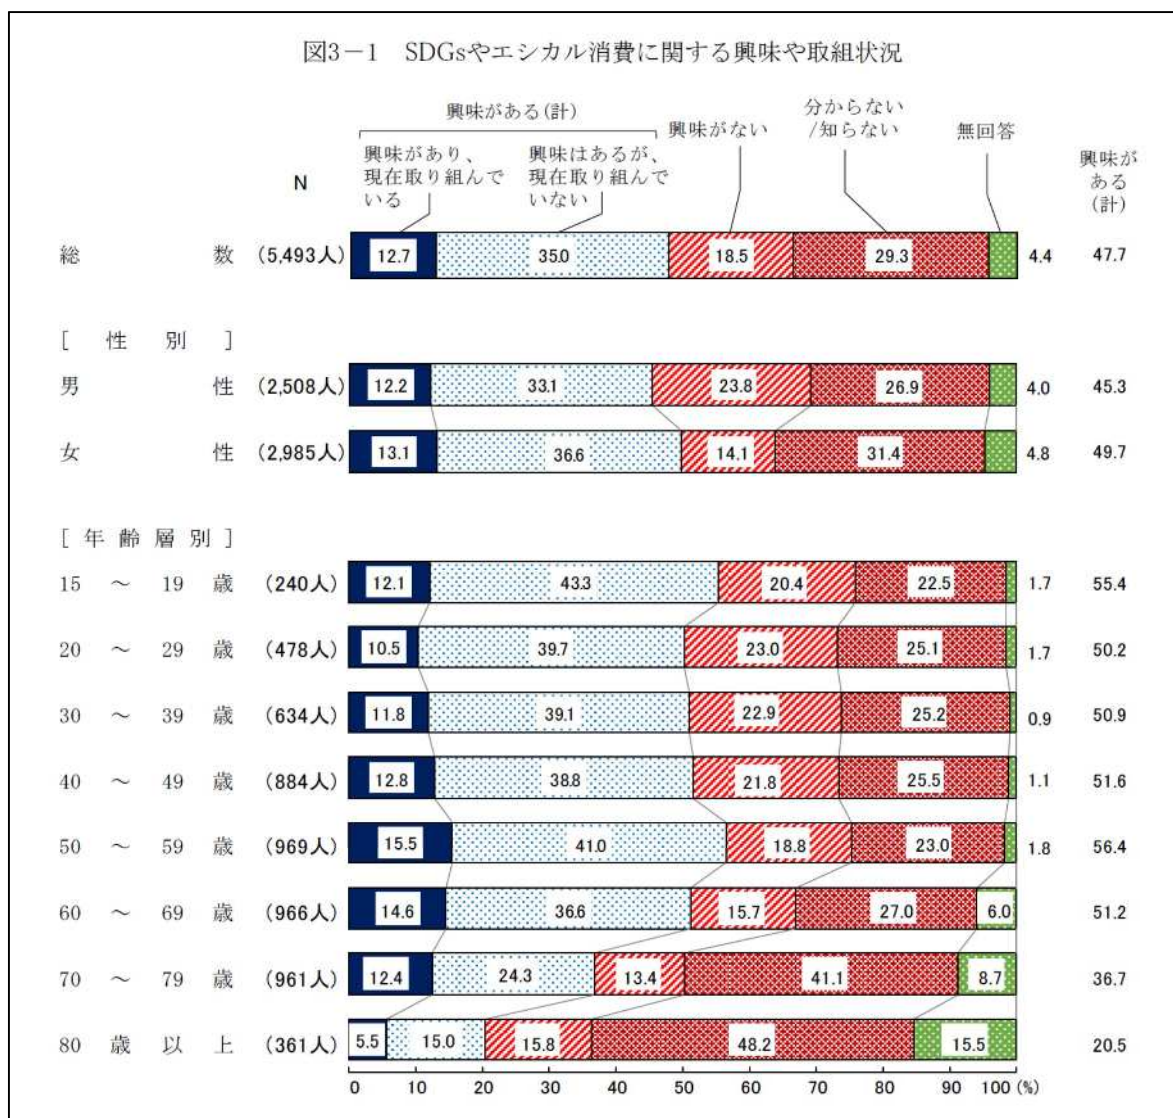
図3－1　SDGsやエシカル消費に関する興味や取組状況

| | N | 興味があり、現在取り組んでいる | 興味はあるが、現在取り組んでいない | 興味がない | 分からない/知らない | 無回答 | 興味がある(計) |
|---|---|---|---|---|---|---|---|
| 総数 | (5,493人) | 12.7 | 35.0 | 18.5 | 29.3 | 4.4 | 47.7 |
| [性別] | | | | | | | |
| 男性 | (2,508人) | 12.2 | 33.1 | 23.8 | 26.9 | 4.0 | 45.3 |
| 女性 | (2,985人) | 13.1 | 36.6 | 14.1 | 31.4 | 4.8 | 49.7 |
| [年齢層別] | | | | | | | |
| 15 ～ 19 歳 | (240人) | 12.1 | 43.3 | 20.4 | 22.5 | 1.7 | 55.4 |
| 20 ～ 29 歳 | (478人) | 10.5 | 39.7 | 23.0 | 25.1 | 1.7 | 50.2 |
| 30 ～ 39 歳 | (634人) | 11.8 | 39.1 | 22.9 | 25.2 | 0.9 | 50.9 |
| 40 ～ 49 歳 | (884人) | 12.8 | 38.8 | 21.8 | 25.5 | 1.1 | 51.6 |
| 50 ～ 59 歳 | (969人) | 15.5 | 41.0 | 18.8 | 23.0 | 1.8 | 56.4 |
| 60 ～ 69 歳 | (966人) | 14.6 | 36.6 | 15.7 | 27.0 | 6.0 | 51.2 |
| 70 ～ 79 歳 | (961人) | 12.4 | 24.3 | 13.4 | 41.1 | 8.7 | 36.7 |
| 80 歳 以 上 | (361人) | 5.5 | 15.0 | 15.8 | 48.2 | 15.5 | 20.5 |

興味がある(計)

0 10 20 30 40 50 60 70 80 90 100 (%)